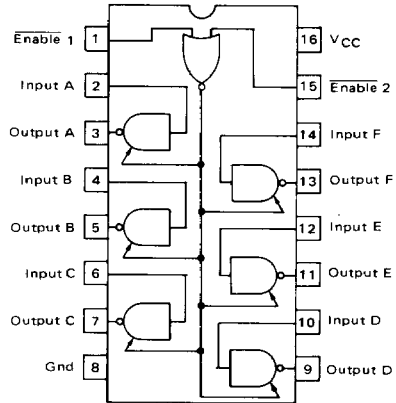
$\overline{\text{Enable}}$ 1 1
Input A 2
Output A 3
Input B 4
Output B 5
Input C 6
Output C 7
Gnd 8
16 $V_{CC}$
15 $\overline{\text{Enable}}$ 2
14 Input F
13 Output F
12 Input E
11 Output E
10 Input D
9 Output D